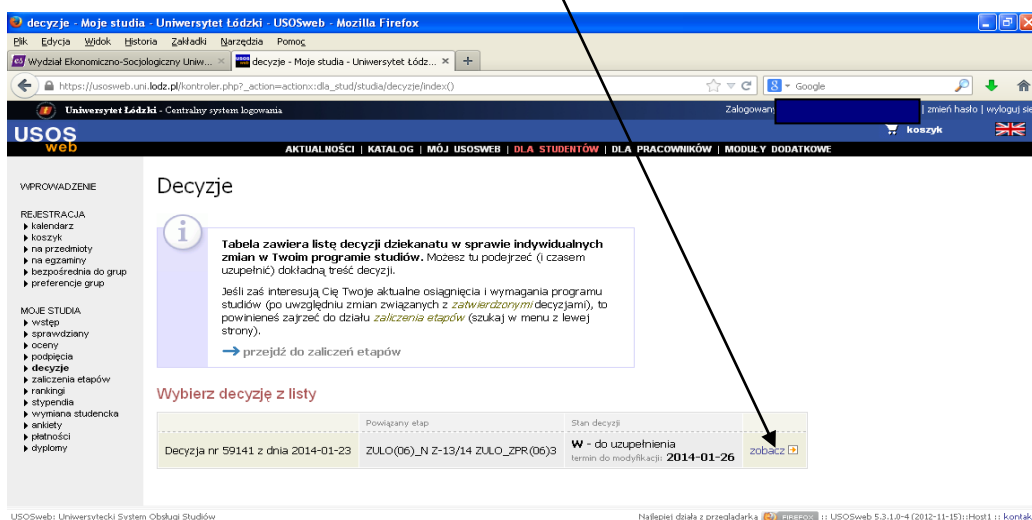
decyzje - Moje studia - Uniwersytet Łódzki - USOSweb - Mozilla Firefox

Plik Edycja Widok Historia Zakładki Narzędzia Pomoc

Wydział Ekonomiczno-Socjologiczny Uniw... | decyzje - Moje studia - Uniwersytet Łódz... | +

https://usosweb.uni.lodz.pl/kontroler.php?_action=actionx:dla_stud/studia/decyzje/index()

Google

Uniwersytet Łódzki - Centralny system logowania

Zalogowany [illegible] | zmień hasło | wyloguj się

USOS web

koszyk

AKTUALNOŚCI | KATALOG | MÓJ USOSWEB | DLA STUDENTÓW | DLA PRACOWNIKÓW | MODUŁY DODATKOWE

WPROWADZENIE

REJESTRACJA
kalendarz
koszyk
na przedmioty
na egzaminy
bezpośrednia do grup
preferencje grup

MOJE STUDIA
wstęp
sprawdziany
oceny
podpięcia
decyzje
zaliczenia etapów
rankingi
stypendia
wymiana studencka
ankiety
płatności
dyplomy

Decyzje

Tabela zawiera listę decyzji dziekanatu w sprawie indywidualnych zmian w Twoim programie studiów. Możesz tu podejrzeć (i czasem uzupełnić) dokładną treść decyzji.

Jeśli zaś interesują Cię Twoje aktualne osiągnięcia i wymagania programu studiów (po uwzględniu zmian związanych z zatwierdzonymi decyzjami), to powinieneś zajrzeć do działu zaliczenia etapów (szukaj w menu z lewej strony).

przejdź do zaliczeń etapów

Wybierz decyzję z listy

| | Powiązany etap | Stan decyzji | |
|---|---|---|---|
| Decyzja nr 59141 z dnia 2014-01-23 | ZULO(06)_N Z-13/14 ZULO_ZPR(06)3 | W - do uzupełnienia termin do modyfikacji: 2014-01-26 | zobacz |

USOSweb: Uniwersytecki System Obsługi Studiów

Najlepiej działa z przeglądarką FIREFOX :: USOSweb 5.3.1.0-4 (2012-11-15)::Host1 :: kontakt